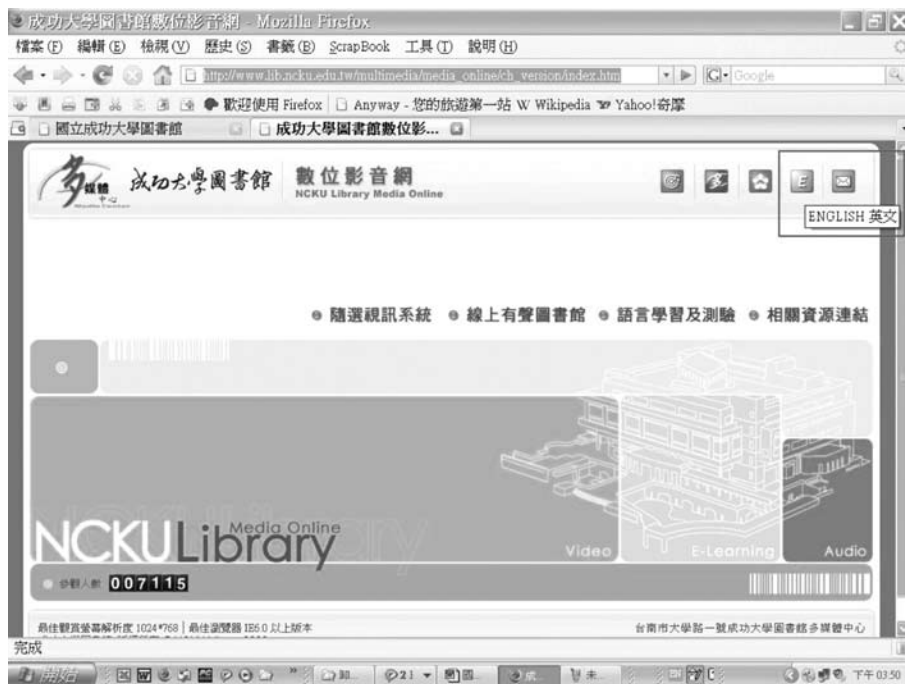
成功大學圖書館數位影音網 - Mozilla Firefox

檔案(F) 編輯(E) 檢視(V) 歷史(S) 書籤(B) ScrapBook 工具(T) 說明(H)

http://www.lib.ncku.edu.tw/multimedia/media_online/ch_version/index.htm

Google

歡迎使用 Firefox  Anyway - 您的旅遊第一站  W Wikipedia  Yahoo!奇摩

國立成功大學圖書館  成功大學圖書館數位影...

多媒體中心

成功大學圖書館

數位影音網
NCKU Library Media Online

ENGLISH 英文

● 隨選視訊系統 ● 線上有聲圖書館 ● 語言學習及測驗 ● 相關資源連結

NCKU Library Media Online

Video

E-Learning

Audio

參觀人數 007115

最佳觀賞螢幕解析度 1024*768 | 最佳瀏覽器 IE6.0 以上版本

台南市大學路一號成功大學圖書館多媒體中心

完成

開始

下午 03:50